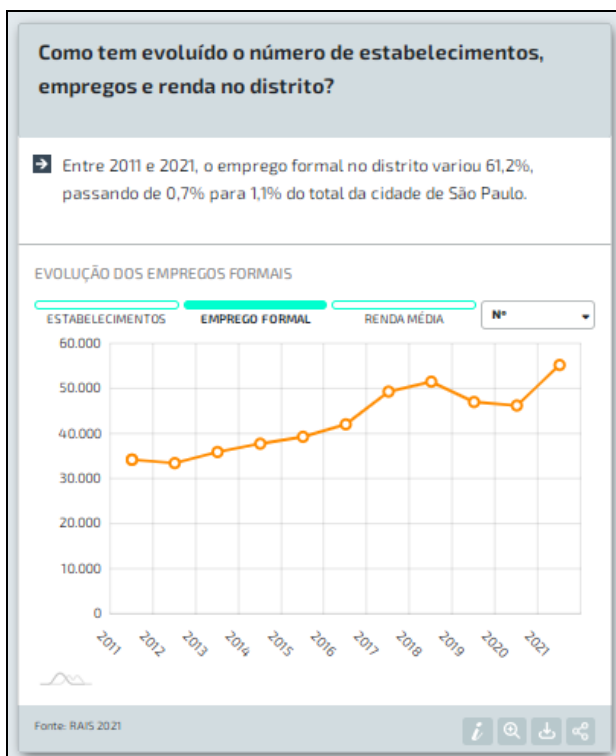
Como tem evoluído o número de estabelecimentos, empregos e renda no distrito?

Entre 2011 e 2021, o emprego formal no distrito variou 61,2%, passando de 0,7% para 1,1% do total da cidade de São Paulo.

EVOLUÇÃO DOS EMPREGOS FORMAIS

ESTABELECIMENTOS | EMPREGO FORMAL | RENDA MÉDIA | Nº

60.000
50.000
40.000
30.000
20.000
10.000
0

2011 2012 2013 2014 2015 2016 2017 2018 2019 2020 2021

Fonte: RAIS 2021